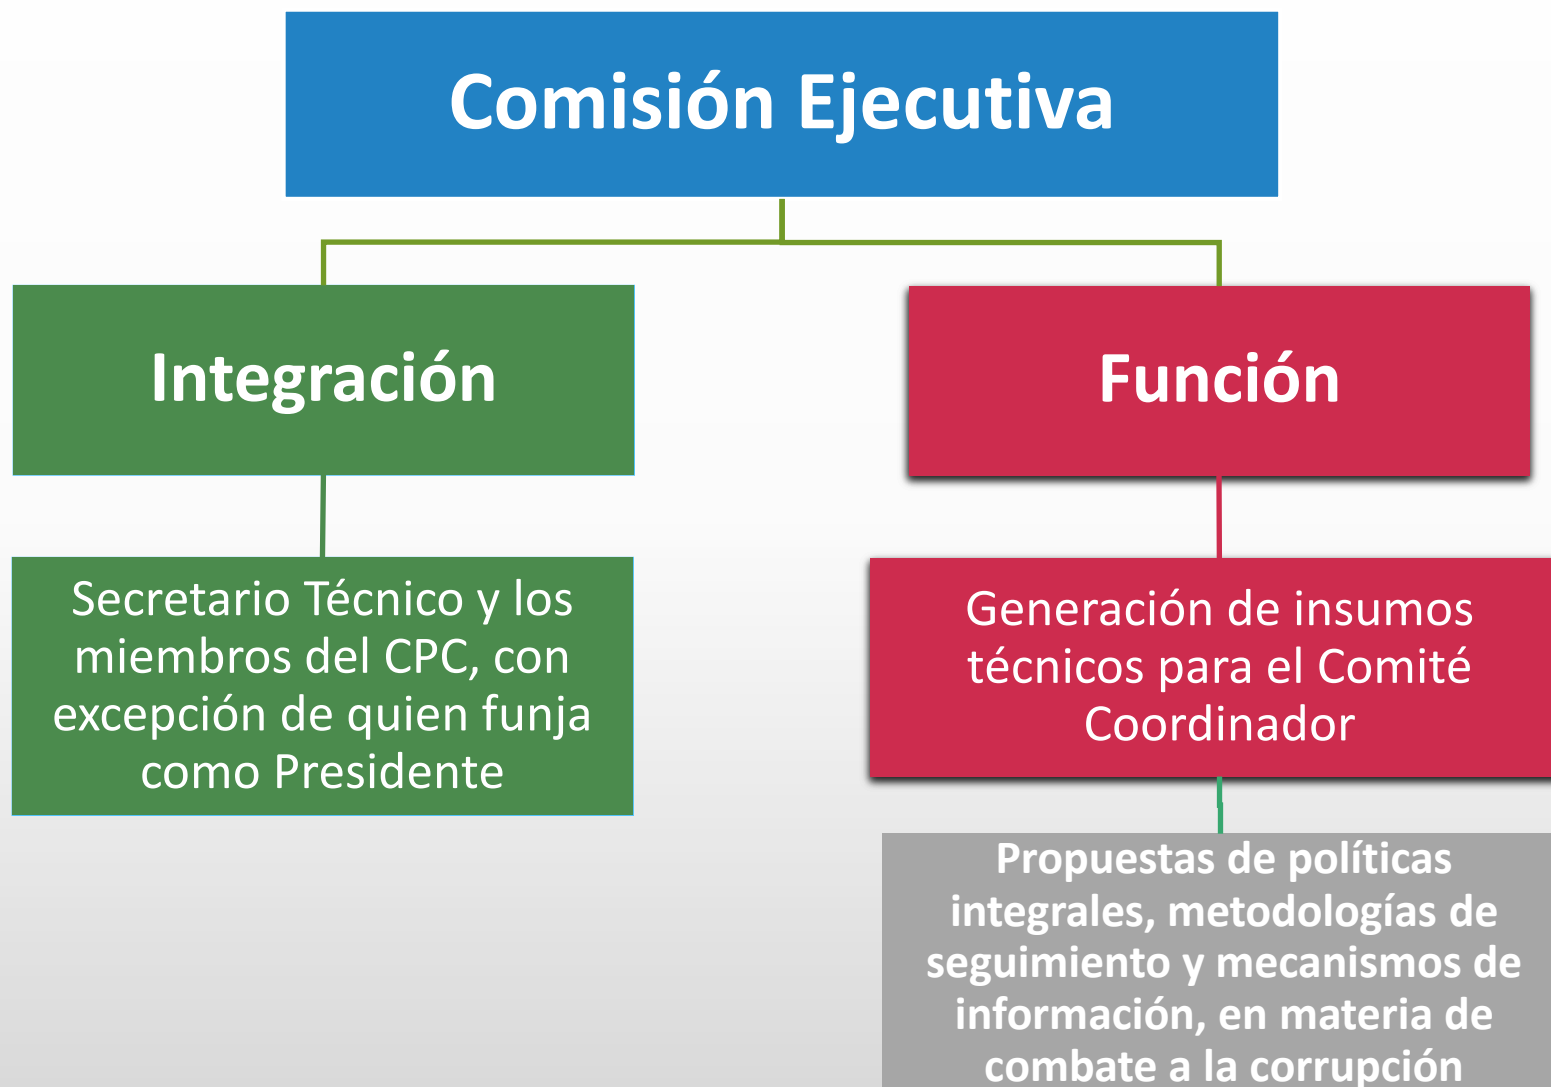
Comisión Ejecutiva

Integración

Función

Secretario Técnico y los miembros del CPC, con excepción de quien funja como Presidente

Generación de insumos técnicos para el Comité Coordinador

Propuestas de políticas integrales, metodologías de seguimiento y mecanismos de información, en materia de combate a la corrupción